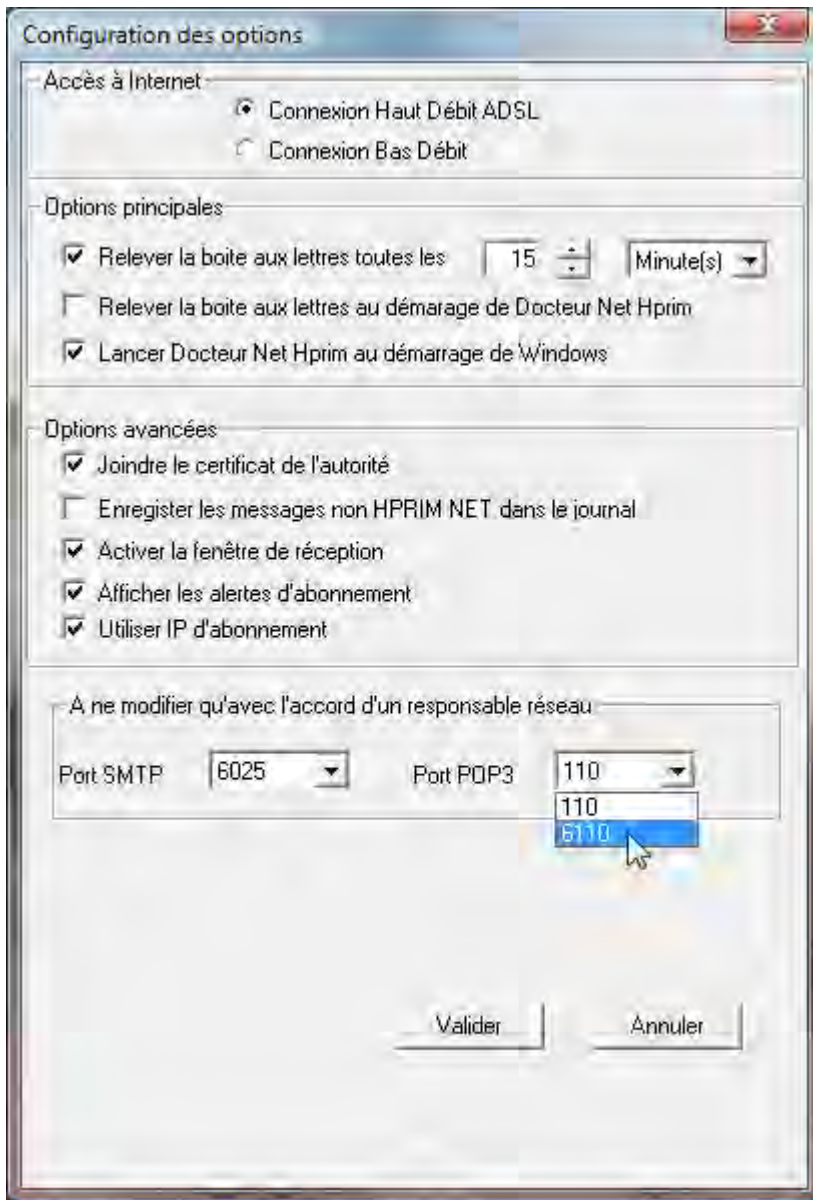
Configuration des options

Accès à Internet

Connexion Haut Débit ADSL

Connexion Bas Débit

Options principales

Relever la boite aux lettres toutes les 15 Minute(s)

Relever la boite aux lettres au démarrage de Docteur Net Hprim

Lancer Docteur Net Hprim au démarrage de Windows

Options avancées

Joindre le certificat de l'autorité

Enregister les messages non HPRIM NET dans le journal

Activer la fenêtre de réception

Afficher les alertes d'abonnement

Utiliser IP d'abonnement

A ne modifier qu'avec l'accord d'un responsable réseau

Port SMTP 6025

Port POP3 110

110

6110

Valider

Annuler